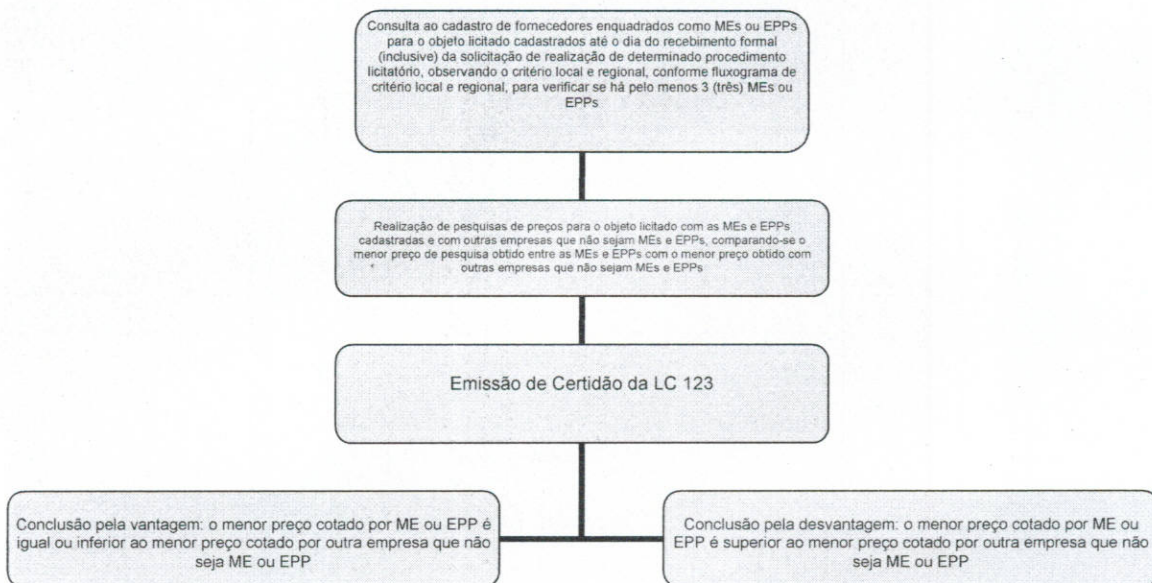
Consulta ao cadastro de fornecedores enquadrados como MEs ou EPPs para o objeto licitado cadastrados até o dia do recebimento formal (inclusive) da solicitação de realização de determinado procedimento licitatório, observando o critério local e regional, conforme fluxograma de critério local e regional, para verificar se há pelo menos 3 (três) MEs ou EPPs

Realização de pesquisas de preços para o objeto licitado com as MEs e EPPs cadastradas e com outras empresas que não sejam MEs e EPPs, comparando-se o menor preço de pesquisa obtido entre as MEs e EPPs com o menor preço obtido com outras empresas que não sejam MEs e EPPs

Emissão de Certidão da LC 123

Conclusão pela vantagem: o menor preço cotado por ME ou EPP é igual ou inferior ao menor preço cotado por outra empresa que não seja ME ou EPP

Conclusão pela desvantagem: o menor preço cotado por ME ou EPP é superior ao menor preço cotado por outra empresa que não seja ME ou EPP